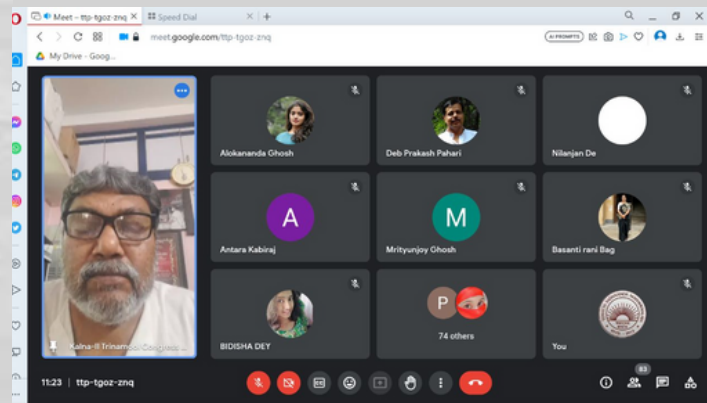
Meet – ttp-tgoz-znq
Speed Dial
meet.google.com/ttp-tgoz-znq
AI PROMPTS
My Drive - Goog...

Alokananda Ghosh
Deb Prakash Pahari
Nilanjan De
A
Antara Kabiraj
M
Mrityunjoy Ghosh
Basanti rani Bag
Kalna-II Trinamool Congress ...
BIDISHA DEY
P
74 others
You

11:23 | ttp-tgoz-znq
83